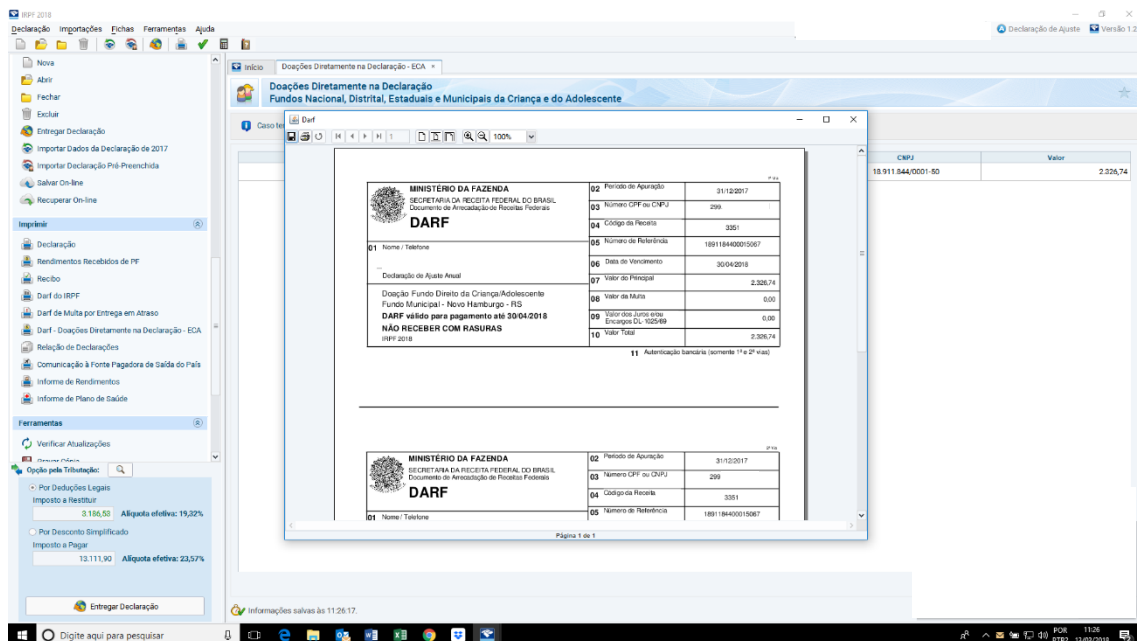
IRPF 2018

Declaração Importações Fichas Ferramentas Ajuda

Declaração de Ajuste Versão 1.2

Nova
Abrir
Fechar
Excluir
Entregar Declaração
Importar Dados da Declaração de 2017
Importar Declaração Pré-Preenchida
Salvar On-line
Recuperar On-line

Imprimir
Declaração
Rendimentos Recebidos de PF
Recibo
Darf do IRPF
Darf de Multa por Entrega em Atraso
Darf - Doações Diretamente na Declaração - ECA
Relação de Declarações
Comunicação à Fonte Pagadora de Saída do País
Informe de Rendimentos
Informe de Plano de Saúde

Ferramentas
Verificar Atualizações

Opção pela Tributação:
Por Deduções Legais
Imposto a Restituir
3.186,53 Alíquota efetiva: 19,32%
Por Desconto Simplificado
Imposto a Pagar
13.111,90 Alíquota efetiva: 23,57%

Entregar Declaração

Início | Doações Diretamente na Declaração - ECA ×

Doações Diretamente na Declaração
Fundos Nacional, Distrital, Estaduais e Municipais da Criança e do Adolescente

Caso te

| CNPJ | Valor |
|---|---|
| 18.911.844/0001-50 | 2.326,74 |

Darf

1 100%

MINISTÉRIO DA FAZENDA
SECRETARIA DA RECEITA FEDERAL DO BRASIL
Documento de Arrecadação de Receitas Federais
DARF

01 Nome / Telefone

Declaração de Ajuste Anual

Doação Fundo Direito da Criança/Adolescente
Fundo Municipal - Novo Hamburgo - RS
DARF válido para pagamento até 30/04/2018
NÃO RECEBER COM RASURAS
IRPF 2018

| | | |
|---|---|---|
| 02 | Período de Apuração | 31/12/2017 |
| 03 | Número CPF ou CNPJ | 299 |
| 04 | Código da Receita | 3351 |
| 05 | Número de Referência | 18911844000015067 |
| 06 | Data de Vencimento | 30/04/2018 |
| 07 | Valor do Principal | 2.326,74 |
| 08 | Valor da Multa | 0,00 |
| 09 | Valor dos Juros e/ou Encargos DL-1025/69 | 0,00 |
| 10 | Valor Total | 2.326,74 |

11 Autenticação bancária (somente 1ª e 2ª vias)

MINISTÉRIO DA FAZENDA
SECRETARIA DA RECEITA FEDERAL DO BRASIL
Documento de Arrecadação de Receitas Federais
DARF

01 Nome / Telefone

| | | |
|---|---|---|
| 02 | Período de Apuração | 31/12/2017 |
| 03 | Número CPF ou CNPJ | 299 |
| 04 | Código da Receita | 3351 |
| 05 | Número de Referência | 18911844000015067 |

Página 1 de 1

Informações salvas às 11:26:17.

Digite aqui para pesquisar

POR PTB2 11:26 12/03/2018